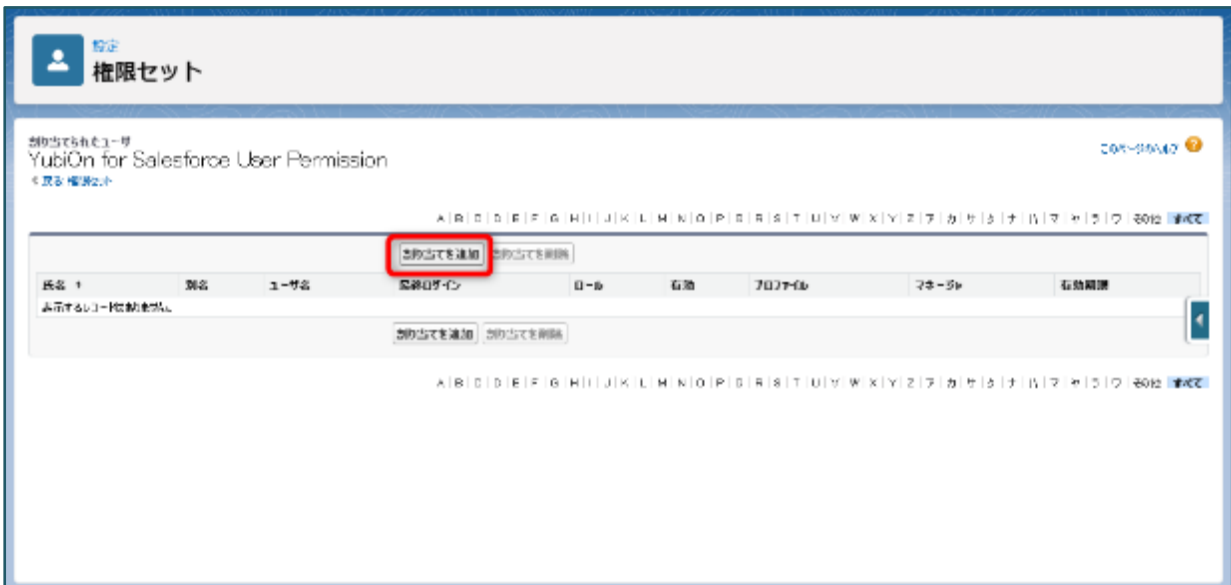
設定
権限セット

割り当てられたユーザ
YubiOn for Salesforce User Permission
« 戻る: 権限セット

このページのヘルプ

A | B | C | D | E | F | G | H | I | J | K | L | M | N | O | P | Q | R | S | T | U | V | W | X | Y | Z | ア | カ | サ | タ | ナ | ハ | マ | ヤ | ラ | ワ | その他 | すべて

割り当てを追加 | 割り当てを削除

| 氏名 ↑ | 別名 | ユーザ名 | 最終ログイン | ロール | 有効 | プロファイル | マネージャ | 有効期限 |
|---|---|---|---|---|---|---|---|---|
| 表示するレコードはありません。 | | | | | | | | |

割り当てを追加 | 割り当てを削除

A | B | C | D | E | F | G | H | I | J | K | L | M | N | O | P | Q | R | S | T | U | V | W | X | Y | Z | ア | カ | サ | タ | ナ | ハ | マ | ヤ | ラ | ワ | その他 | すべて